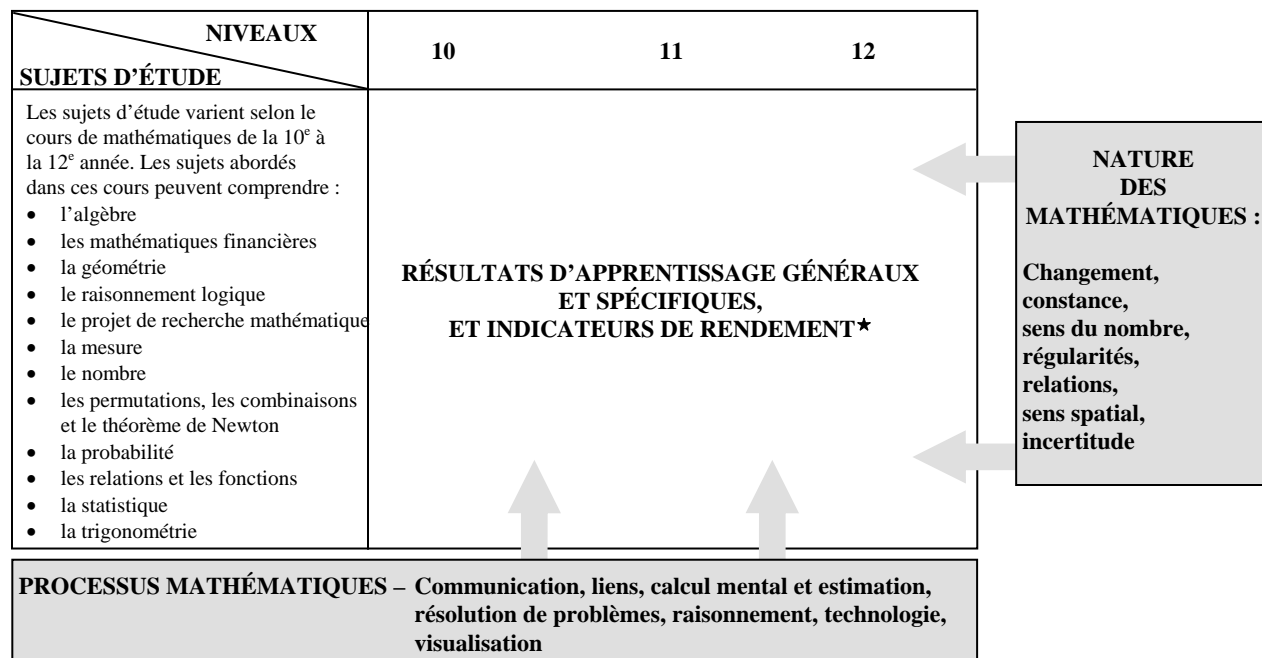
| NIVEAUX / SUJETS D'ÉTUDE | 10 | 11 | 12 |
|---|---|---|---|
| Les sujets d'étude varient selon le cours de mathématiques de la 10$^{e}$ à la 12$^{e}$ année. Les sujets abordés dans ces cours peuvent comprendre : • l'algèbre • les mathématiques financières • la géométrie • le raisonnement logique • le projet de recherche mathématique • la mesure • le nombre • les permutations, les combinaisons et le théorème de Newton • la probabilité • les relations et les fonctions • la statistique • la trigonométrie | RÉSULTATS D'APPRENTISSAGE GÉNÉRAUX ET SPÉCIFIQUES, ET INDICATEURS DE RENDEMENT* | | |

NATURE DES MATHÉMATIQUES :

Changement, constance, sens du nombre, régularités, relations, sens spatial, incertitude

PROCESSUS MATHÉMATIQUES – Communication, liens, calcul mental et estimation, résolution de problèmes, raisonnement, technologie, visualisation